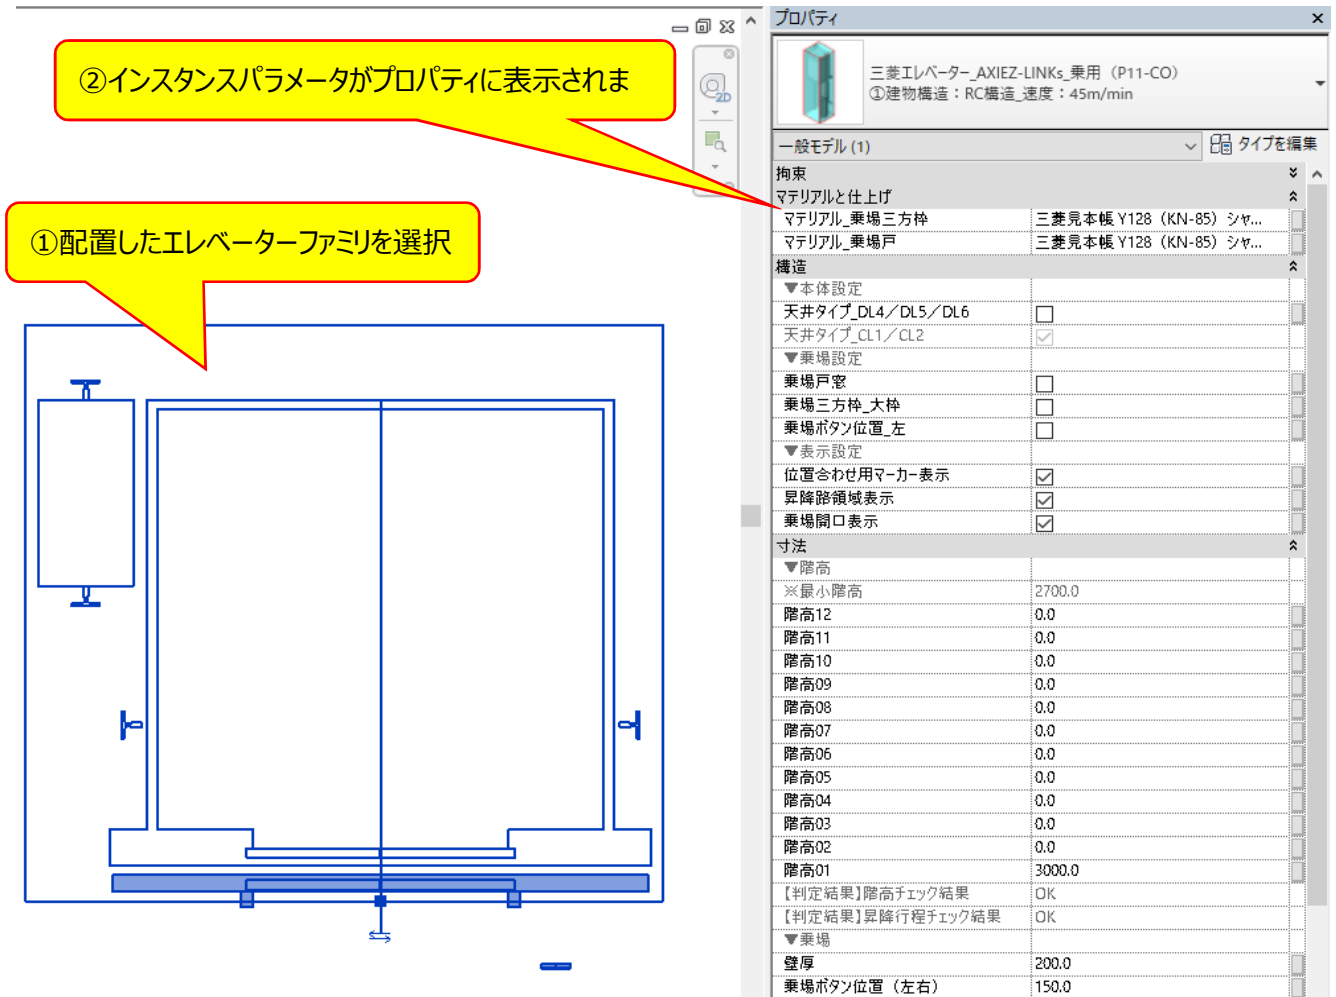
②インスタンスパラメータがプロパティに表示されま

①配置したエレベーターファミリを選択

プロパティ

三菱エレベーター_AXIEZ-LINKs_乗用（P11-CO）
①建物構造：RC構造_速度：45m/min

一般モデル (1)
タイプを編集

拘束
マテリアルと仕上げ

| | |
|---|---|
| マテリアル_乗場三方枠 | 三菱見本帳 Y128（KN-85）シャ... |
| マテリアル_乗場戸 | 三菱見本帳 Y128（KN-85）シャ... |

構造

| | |
|---|---|
| ▼本体設定 | |
| 天井タイプ_DL4／DL5／DL6 | ☐ |
| 天井タイプ_CL1／CL2 | ☑ |
| ▼乗場設定 | |
| 乗場戸窓 | ☐ |
| 乗場三方枠_大枠 | ☐ |
| 乗場ボタン位置_左 | ☐ |
| ▼表示設定 | |
| 位置合わせ用マーカー表示 | ☑ |
| 昇降路領域表示 | ☑ |
| 乗場開口表示 | ☑ |

寸法

| | |
|---|---|
| ▼階高 | |
| ※最小階高 | 2700.0 |
| 階高12 | 0.0 |
| 階高11 | 0.0 |
| 階高10 | 0.0 |
| 階高09 | 0.0 |
| 階高08 | 0.0 |
| 階高07 | 0.0 |
| 階高06 | 0.0 |
| 階高05 | 0.0 |
| 階高04 | 0.0 |
| 階高03 | 0.0 |
| 階高02 | 0.0 |
| 階高01 | 3000.0 |
| 【判定結果】階高チェック結果 | OK |
| 【判定結果】昇降行程チェック結果 | OK |
| ▼乗場 | |
| 壁厚 | 200.0 |
| 乗場ボタン位置（左右） | 150.0 |